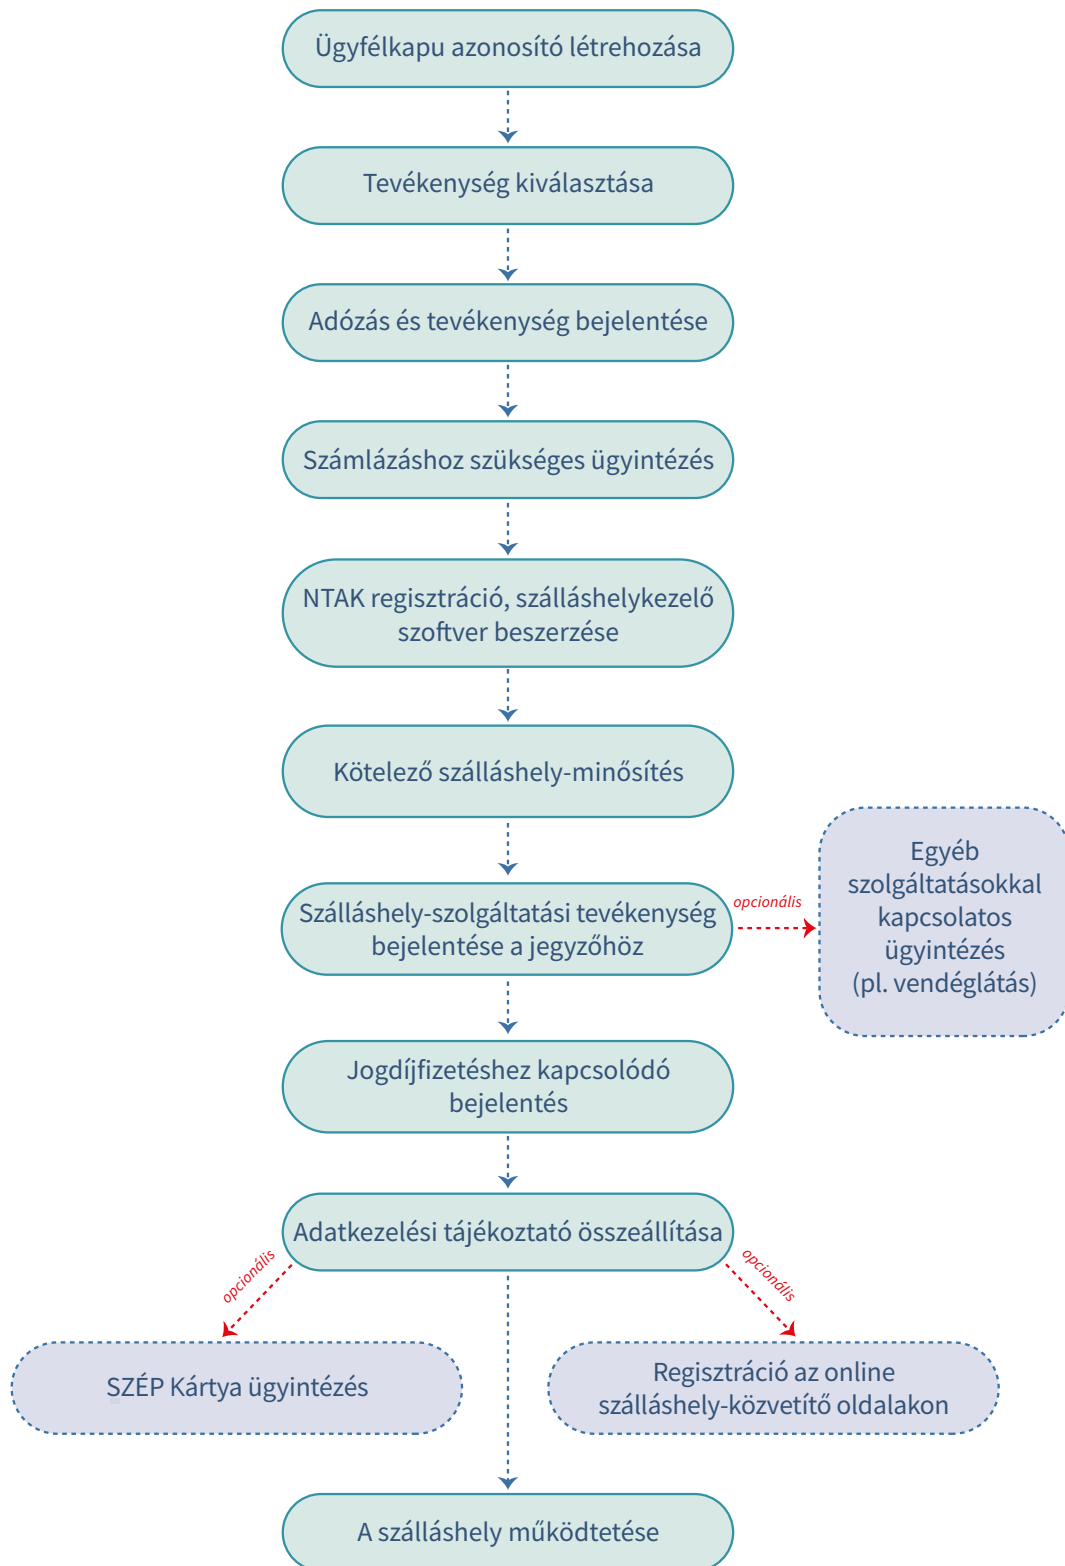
Ügyfélkapu azonosító létrehozása

Tevékenység kiválasztása

Adózás és tevékenység bejelentése

Számlázáshoz szükséges ügyintézés

NTAK regisztráció, szálláshelykezelő szoftver beszerzése

Kötelező szálláshely-minősítés

Szálláshely-szolgáltatási tevékenység bejelentése a jegyzőhöz

opcionális

Egyéb szolgáltatásokkal kapcsolatos ügyintézés (pl. vendéglátás)

Jogdíjfizetéshez kapcsolódó bejelentés

Adatkezelési tájékoztató összeállítása

opcionális

opcionális

SZÉP Kártya ügyintézés

Regisztráció az online szálláshely-közvetítő oldalakon

A szálláshely működtetése